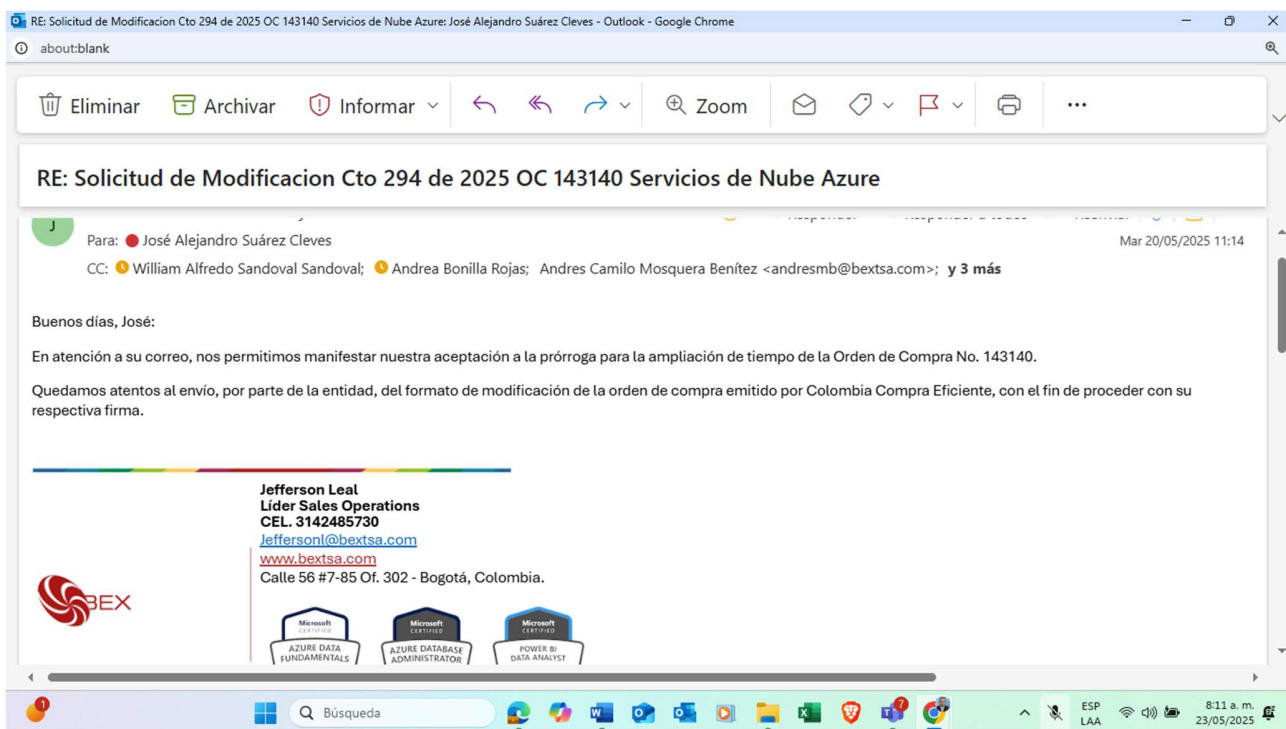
RE: Solicitud de Modificacion Cto 294 de 2025 OC 143140 Servicios de Nube Azure: José Alejandro Suárez Cleves - Outlook - Google Chrome

about:blank

Eliminar Archivar Informar Zoom ...

RE: Solicitud de Modificacion Cto 294 de 2025 OC 143140 Servicios de Nube Azure

J

Para: José Alejandro Suárez Cleves

Mar 20/05/2025 11:14

CC: William Alfredo Sandoval Sandoval; Andrea Bonilla Rojas; Andres Camilo Mosquera Benítez <andresmb@bextsa.com>; y 3 más

Buenos días, José:

En atención a su correo, nos permitimos manifestar nuestra aceptación a la prórroga para la ampliación de tiempo de la Orden de Compra No. 143140.

Quedamos atentos al envío, por parte de la entidad, del formato de modificación de la orden de compra emitido por Colombia Compra Eficiente, con el fin de proceder con su respectiva firma.

Jefferson Leal
Líder Sales Operations
CEL. 3142485730
Jeffersonl@bextsa.com
www.bextsa.com
Calle 56 #7-85 Of. 302 - Bogotá, Colombia.

BEX

Microsoft CERTIFIED AZURE DATA FUNDAMENTALS

Microsoft CERTIFIED AZURE DATABASE ADMINISTRATOR

Microsoft CERTIFIED POWER BI DATA ANALYST

Búsqueda

ESP LAA

8:11 a. m. 23/05/2025